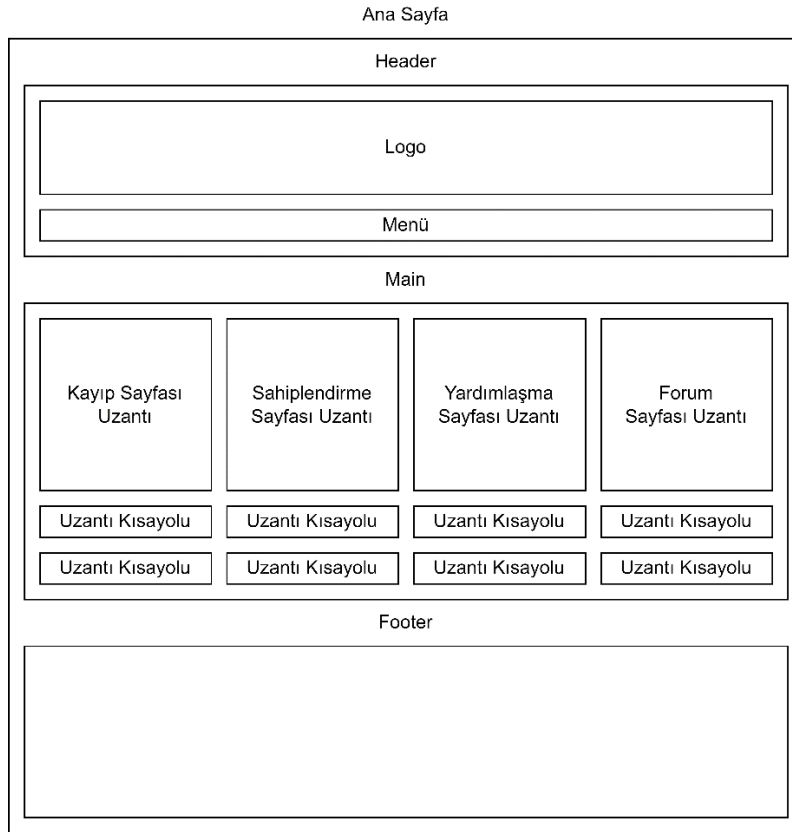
Ana Sayfa

Header

Logo

Menü

Main

Kayıp Sayfası Uzantı

Sahiplendirme Sayfası Uzantı

Yardımlaşma Sayfası Uzantı

Forum Sayfası Uzantı

Uzantı Kısayolu

Uzantı Kısayolu

Uzantı Kısayolu

Uzantı Kısayolu

Uzantı Kısayolu

Uzantı Kısayolu

Uzantı Kısayolu

Uzantı Kısayolu

Footer